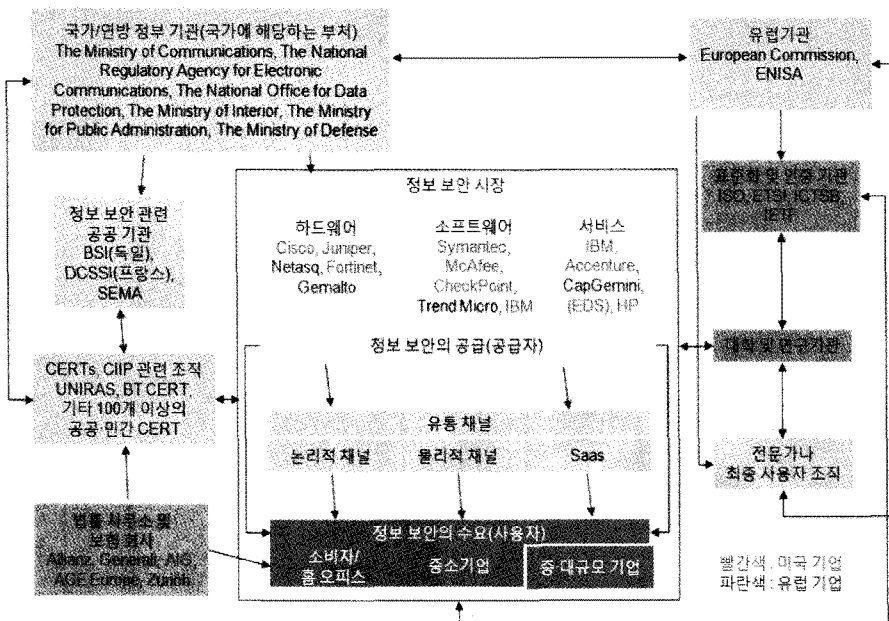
국가/연방 정부 기관(국가에 해당하는 부처)
The Ministry of Communications, The National Regulatory Agency for Electronic Communications, The National Office for Data Protection, The Ministry of Interior, The Ministry for Public Administration, The Ministry of Defense

유럽기관
European Commission, ENISA

정보 보안 관련 공공 기관
BSI(독일), DCSSI(프랑스), SEMA

정보 보안 시장

하드웨어
Cisco, Juniper, Netasq, Fortinet, Gemalto

소프트웨어
Symantec, McAfee, CheckPoint, Trend Micro, IBM

서비스
IBM, Accenture, CapGemini, (EDS), HP

표준화 및 인증 기관
ISO, ETSI, ICTSB, IETF

정보 보안의 공급(공급자)

CERTs, CIIP 관련 조직
UNIRAS, BT CERT 기타 100개 이상의 공공·민간 CERT

대학 및 연구기관

유통 채널

논리적 채널

물리적 채널

Saas

전문가나 최종 사용자 조직

법률 사무소 및 보험 회사
Allianz, Generali, AIG, ACE Europe, Zurich

정보 보안의 수요(사용자)

소비자/홈오피스

중소기업

중·대규모 기업

빨간색 : 미국 기업
파란색 : 유럽 기업